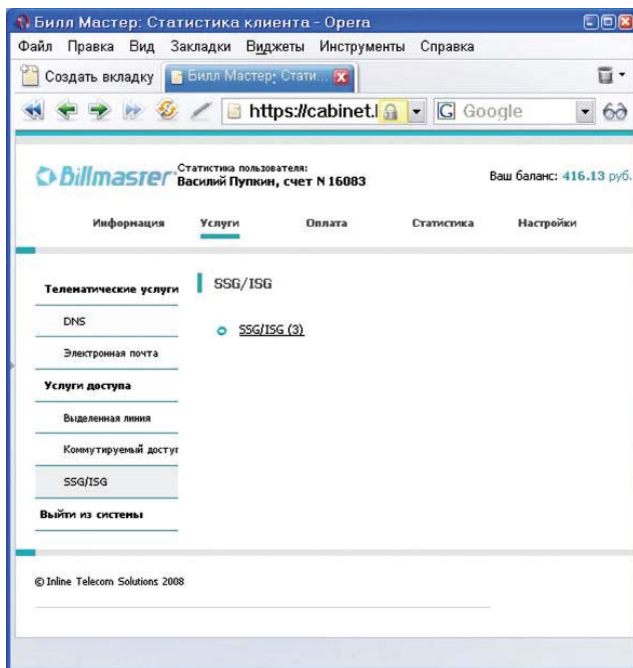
Билл Мастер: Статистика клиента - Opera

Файл Правка Вид Закладки Виджеты Инструменты Справка

Создать вкладку | Билл Мастер: Стати...

https://cabinet.l

Google

Billmaster

Статистика пользователя:
Василий Пупкин, счет N 16083

Ваш баланс: 416.13 руб.

Информация Услуги Оплата Статистика Настройки

Телематические услуги

DNS

Электронная почта

Услуги доступа

Выделенная линия

Коммутируемый достуг

SSG/ISG

Выйти из системы

SSG/ISG

SSG/ISG (3)

© Inline Telecom Solutions 2008